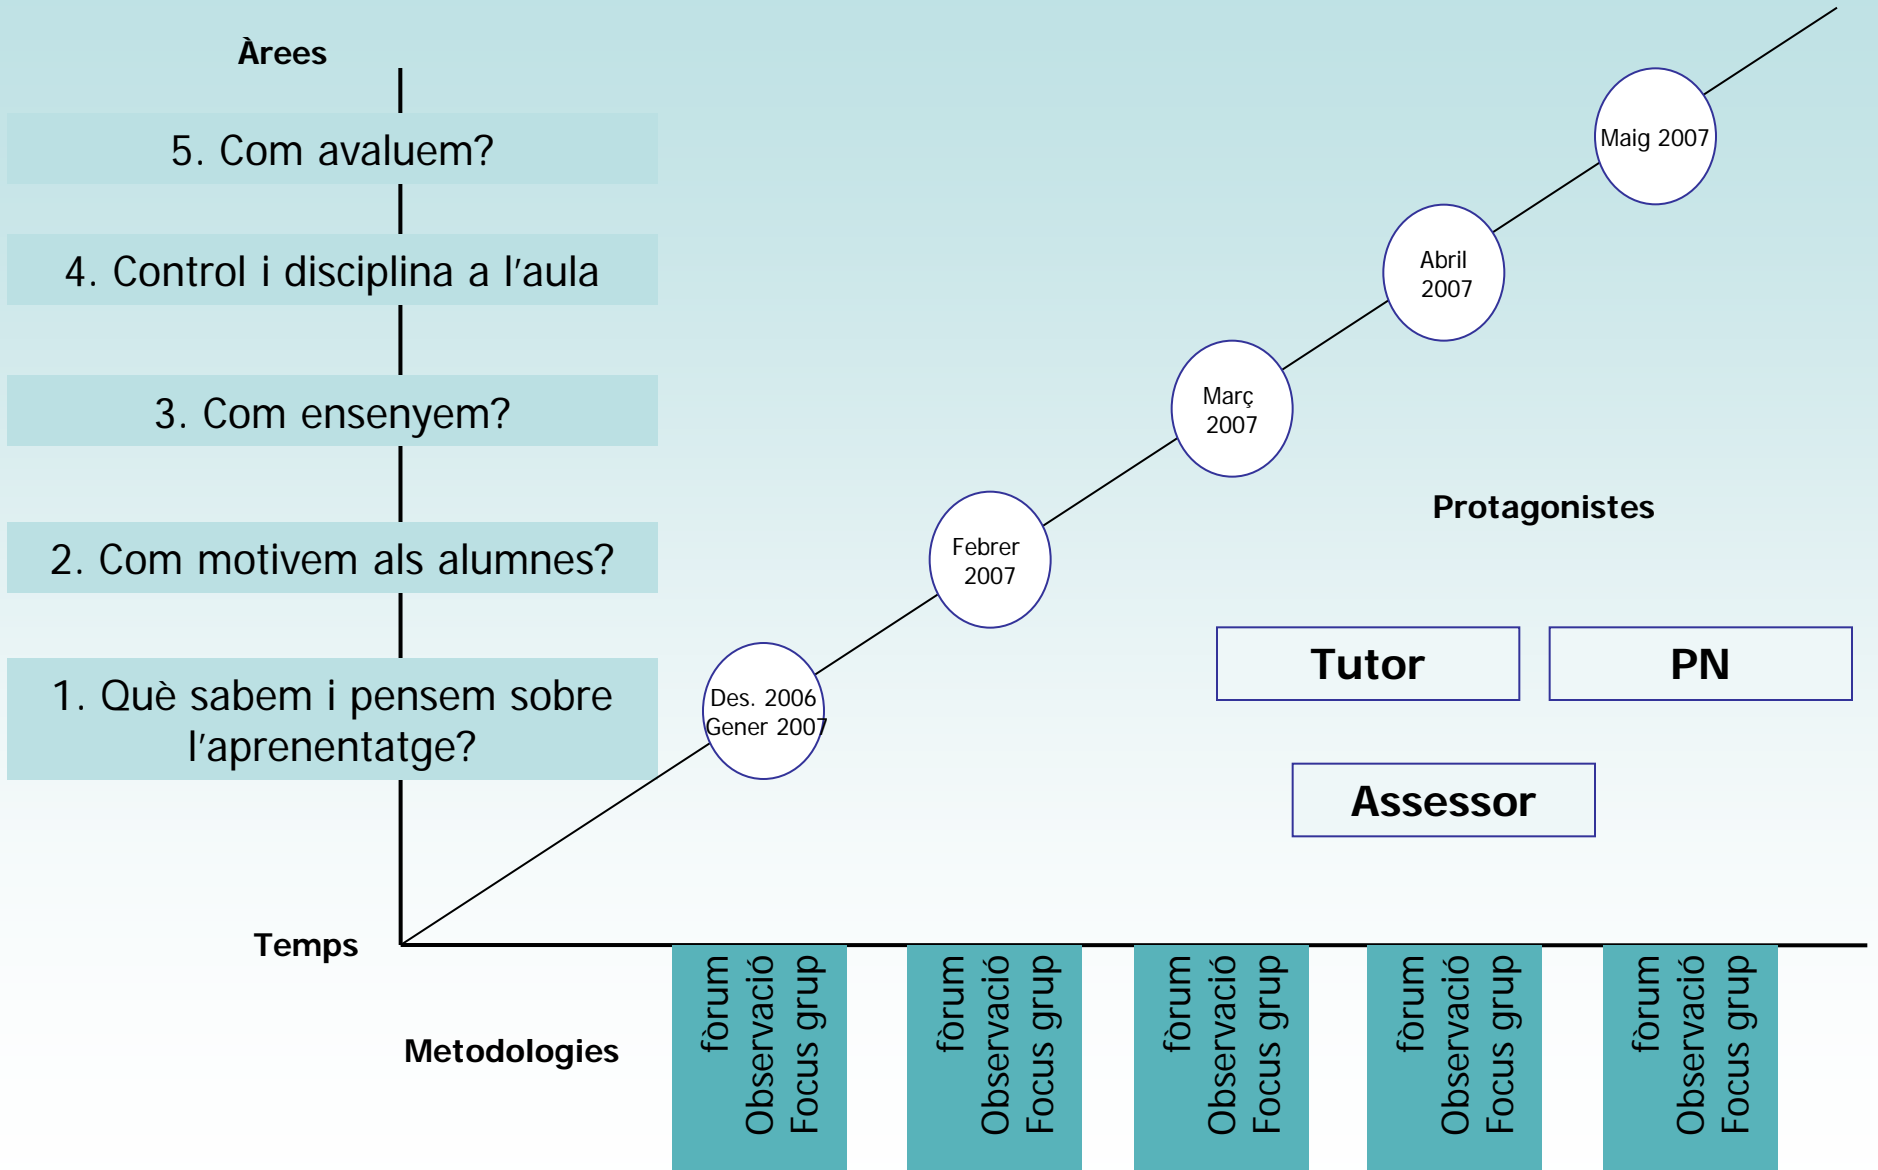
Àrees

5. Com avaluem?

4. Control i disciplina a l'aula

3. Com ensenyem?

2. Com motivem als alumnes?

1. Què sabem i pensem sobre l'aprenentatge?

Maig 2007

Abril 2007

Març 2007

Febrer 2007

Des. 2006 Gener 2007

Protagonistes

Tutor

PN

Assessor

Temps

Metodologies

fòrum
Observació
Focus grup

fòrum
Observació
Focus grup

fòrum
Observació
Focus grup

fòrum
Observació
Focus grup

fòrum
Observació
Focus grup